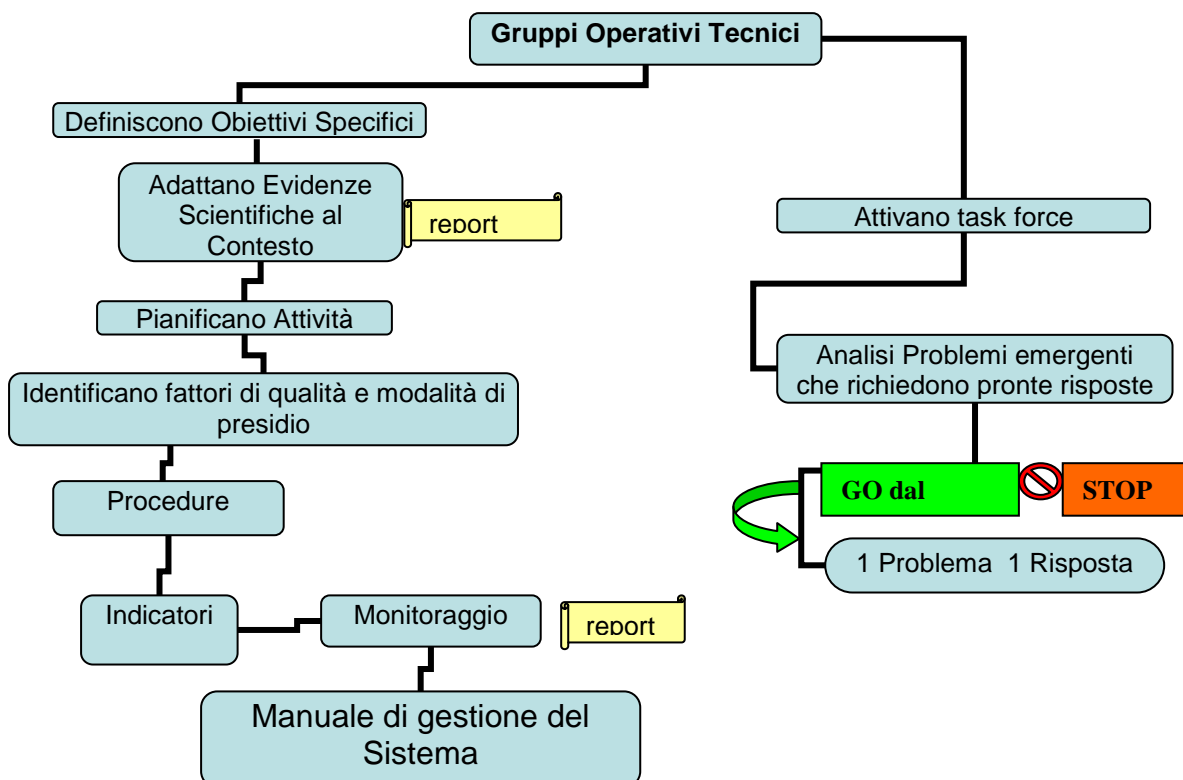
Gruppi Operativi Tecnici

Definiscono Obiettivi Specifici

Adattano Evidenze Scientifiche al Contesto

report

Pianificano Attività

Identificano fattori di qualità e modalità di presidio

Procedure

Indicatori

Monitoraggio

report

Manuale di gestione del Sistema

Attivano task force

Analisi Problemi emergenti che richiedono pronte risposte

GO dal

STOP

1 Problema 1 Risposta